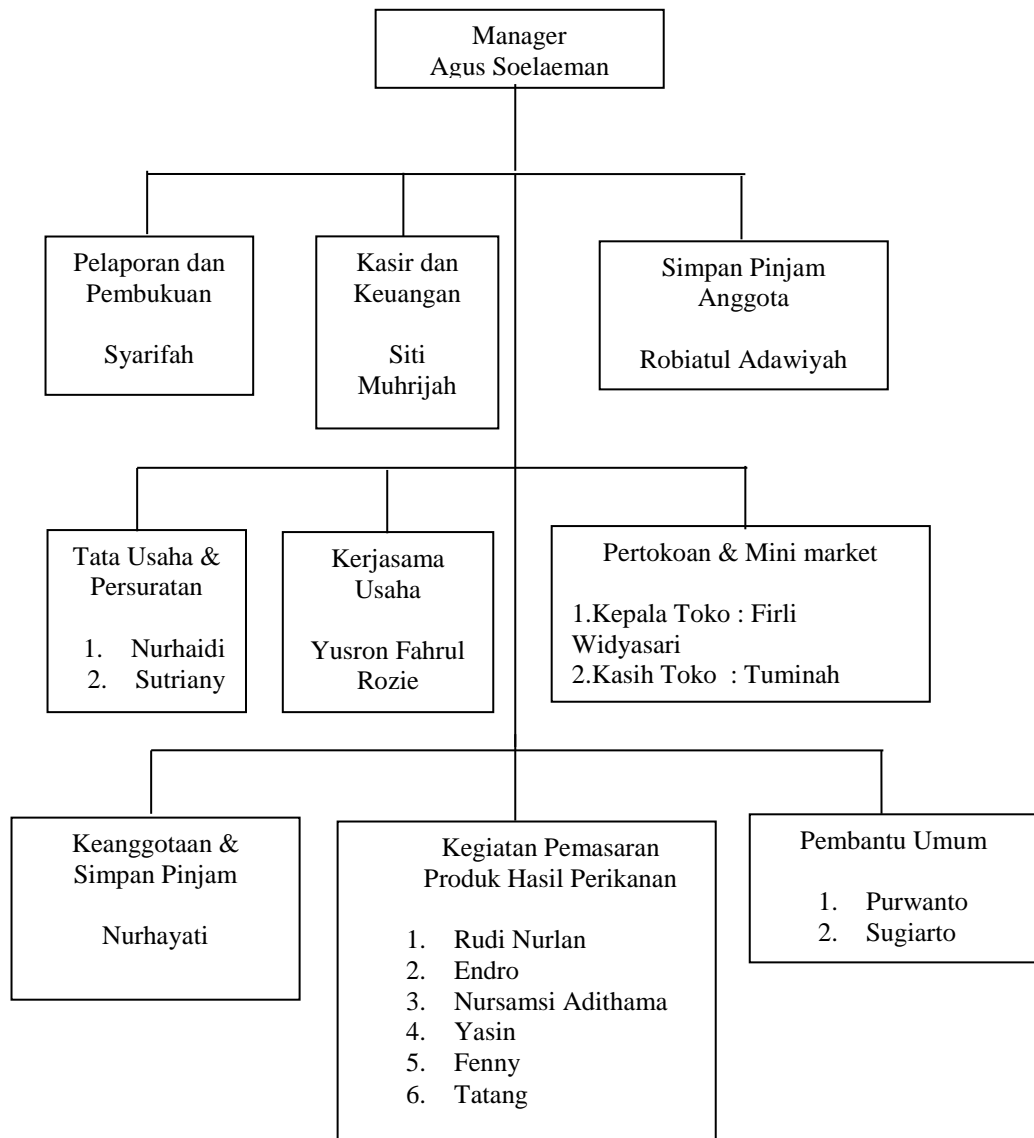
Manager
Agus Soelaeman

Pelaporan dan Pembukuan

Syarifah

Kasir dan Keuangan

Siti Muhrijah

Simpan Pinjam Anggota

Robiatul Adawiyah

Tata Usaha & Persuratan

1. Nurhaidi
2. Sutriany

Kerjasama Usaha

Yusron Fahrul Rozie

Pertokoan & Mini market

1.Kepala Toko : Firli Widyasari
2.Kasih Toko : Tuminah

Keanggotaan & Simpan Pinjam

Nurhayati

Kegiatan Pemasaran Produk Hasil Perikanan

1. Rudi Nurlan
2. Endro
3. Nursamsi Adithama
4. Yasin
5. Fenny
6. Tatang

Pembantu Umum

1. Purwanto
2. Sugiarto